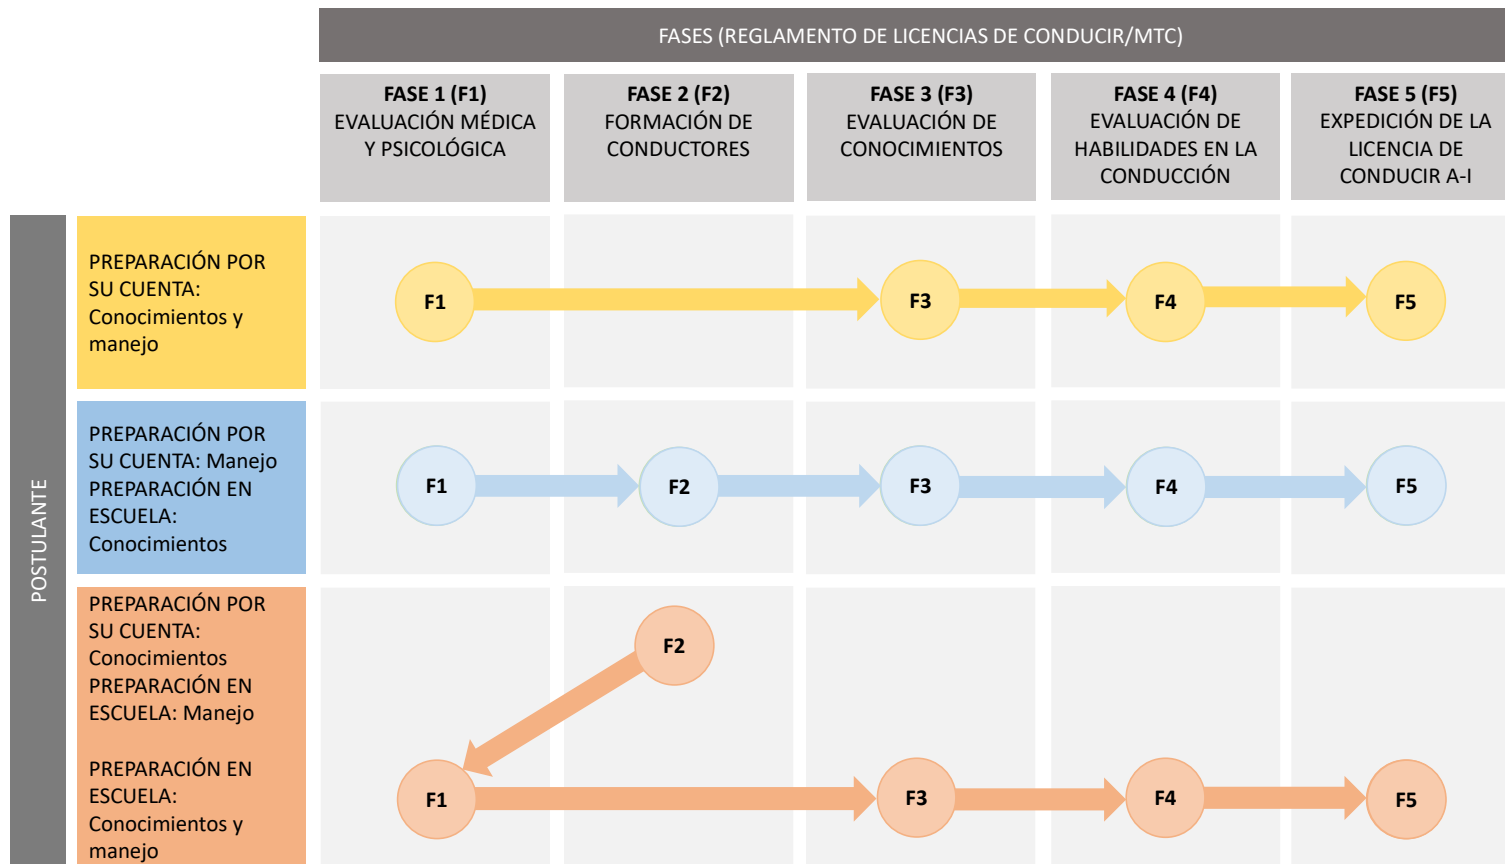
FASES (REGLAMENTO DE LICENCIAS DE CONDUCIR/MTC)

| | FASE 1 (F1) EVALUACIÓN MÉDICA Y PSICOLÓGICA | FASE 2 (F2) FORMACIÓN DE CONDUCTORES | FASE 3 (F3) EVALUACIÓN DE CONOCIMIENTOS | FASE 4 (F4) EVALUACIÓN DE HABILIDADES EN LA CONDUCCIÓN | FASE 5 (F5) EXPEDICIÓN DE LA LICENCIA DE CONDUCIR A-I |
|---|---|---|---|---|---|
| PREPARACIÓN POR SU CUENTA: Conocimientos y manejo | F1 | | F3 | F4 | F5 |
| PREPARACIÓN POR SU CUENTA: Manejo PREPARACIÓN EN ESCUELA: Conocimientos | F1 | F2 | F3 | F4 | F5 |
| PREPARACIÓN POR SU CUENTA: Conocimientos PREPARACIÓN EN ESCUELA: Manejo<br><br>PREPARACIÓN EN ESCUELA: Conocimientos y manejo | F1 | F2 | F3 | F4 | F5 |

POSTULANTE